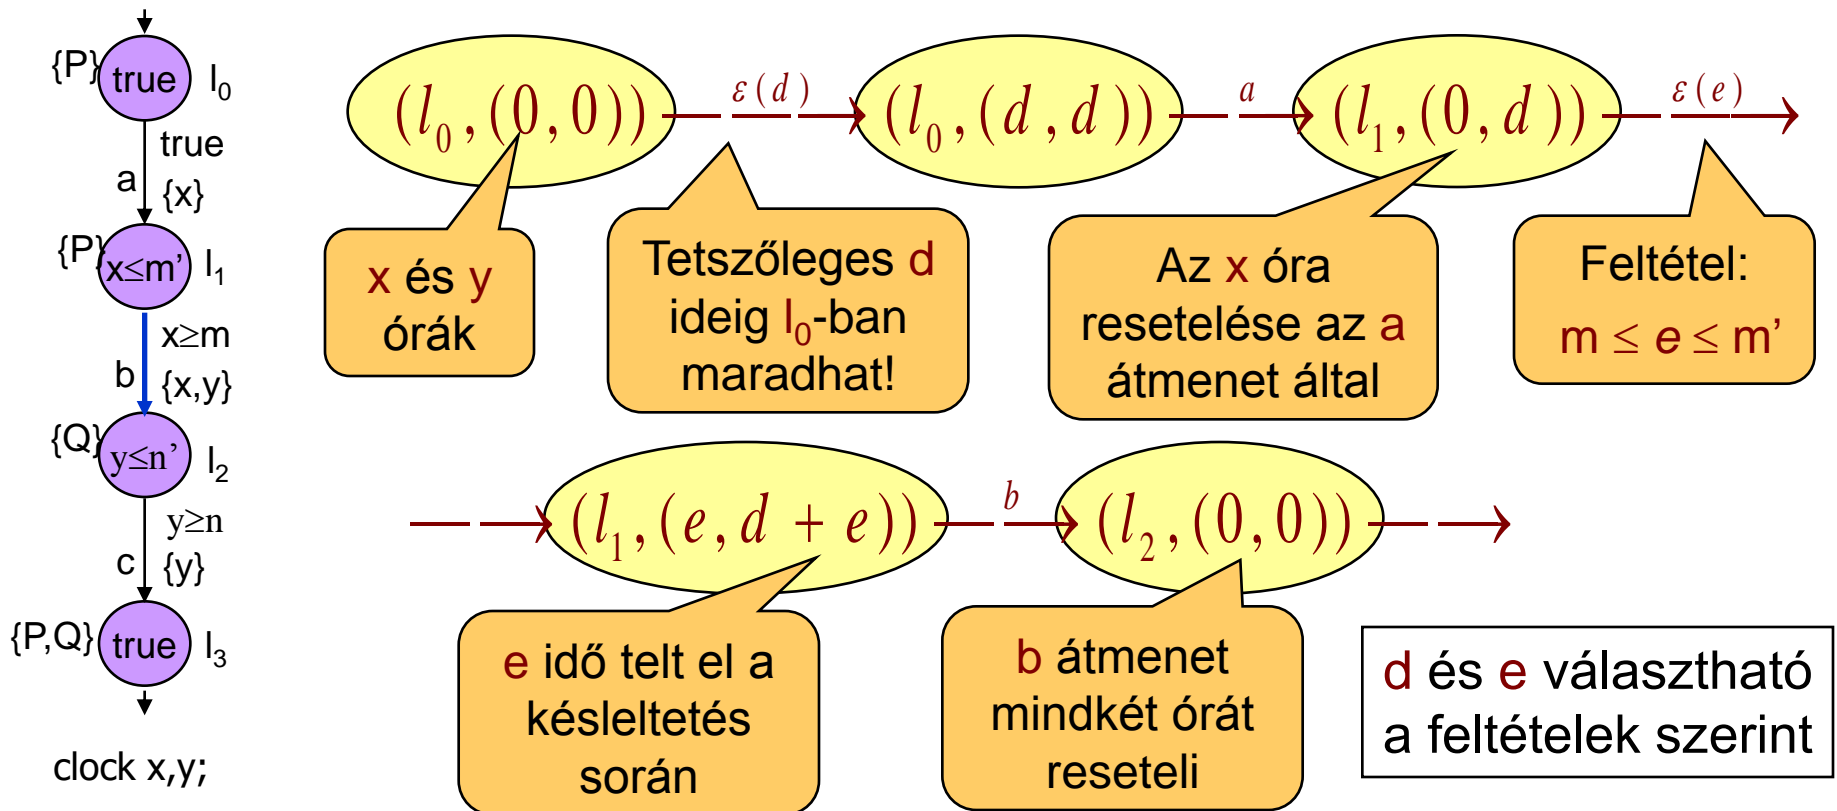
{P} true $l_0$

true
a {x}

{P} x≤m' $l_1$

x≥m
b {x,y}

{Q} y≤n' $l_2$

y≥n
c {y}

{P,Q} true $l_3$

clock x,y;

$(l_0,(0,0))$ $\varepsilon(d)$ $(l_0,(d,d))$ $a$ $(l_1,(0,d))$ $\varepsilon(e)$

x és y órák

Tetszőleges d ideig $l_0$-ban maradhat!

Az x óra resetelése az a átmenet által

Feltétel: m ≤ e ≤ m'

$(l_1,(e,d+e))$ $b$ $(l_2,(0,0))$

e idő telt el a késleltetés során

b átmenet mindkét órát reseteli

d és e választható a feltételek szerint